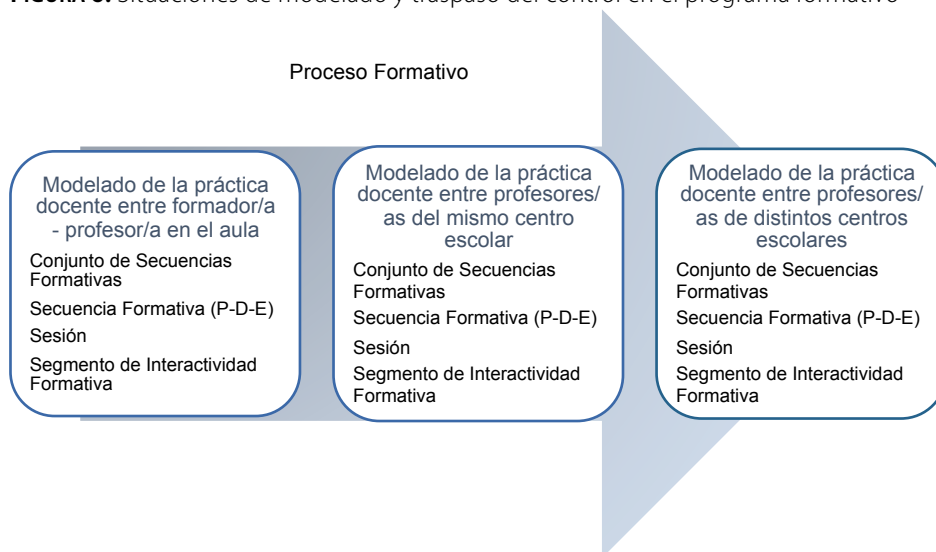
FIGURA 3. Situaciones de modelado y traspaso del control en el programa formativo

Proceso Formativo

Modelado de la práctica docente entre formador/a - profesor/a en el aula

Conjunto de Secuencias Formativas

Secuencia Formativa (P-D-E)

Sesión

Segmento de Interactividad Formativa

Modelado de la práctica docente entre profesores/as del mismo centro escolar

Conjunto de Secuencias Formativas

Secuencia Formativa (P-D-E)

Sesión

Segmento de Interactividad Formativa

Modelado de la práctica docente entre profesores/as de distintos centros escolares

Conjunto de Secuencias Formativas

Secuencia Formativa (P-D-E)

Sesión

Segmento de Interactividad Formativa